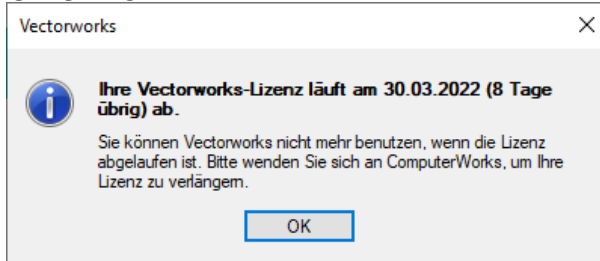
Vectorworks

Ihre Vectorworks-Lizenz läuft am 30.03.2022 (8 Tage übrig) ab.

Sie können Vectorworks nicht mehr benutzen, wenn die Lizenz abgelaufen ist. Bitte wenden Sie sich an ComputerWorks, um Ihre Lizenz zu verlängern.

OK